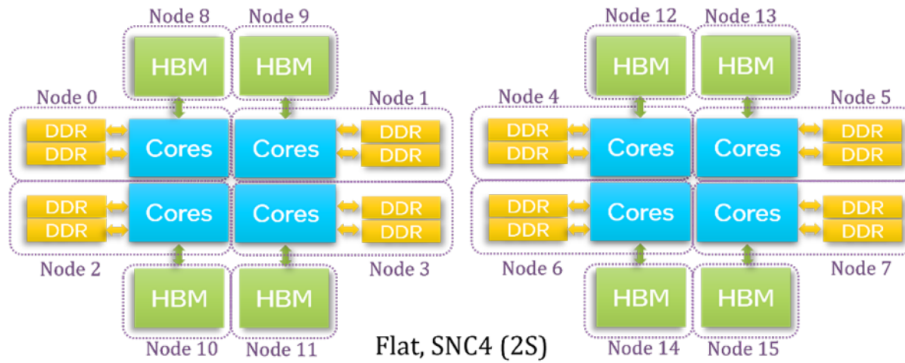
Node 8 Node 9
HBM HBM
Node 0 Node 1
DDR DDR Cores Cores DDR DDR
DDR DDR Cores Cores DDR DDR
Node 2 Node 3
HBM HBM
Node 10 Node 11

Node 12 Node 13
HBM HBM
Node 4 Node 5
DDR DDR Cores Cores DDR DDR
DDR DDR Cores Cores DDR DDR
Node 6 Node 7
HBM HBM
Node 14 Node 15

Flat, SNC4 (2S)